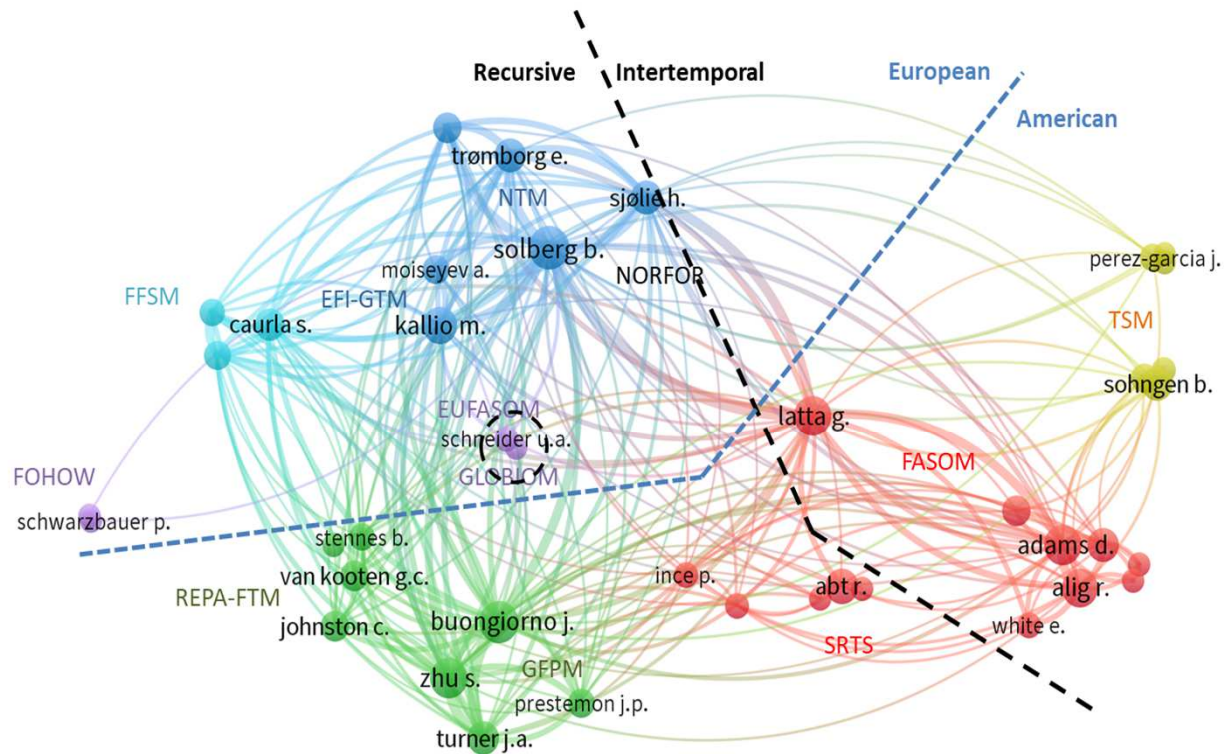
Recursive
Intertemporal
European
American
trømborg e.
NTM
sjølie h.
solberg b.
moiseyev a.
NORFOR
perez-garcia j.
FFSM
EFI-GTM
caurla s.
kallio m.
TSM
sohngen b.
EUFASOM
schneider u.a.
latta g.
GLOBIOM
FASOM
FOHOW
schwarzbauer p.
stennes b.
adams d.
van kooten g.c.
ince p.
abt r.
alig r.
REPA-FTM
johnston c.
buongiorno j.
white e.
SRTS
GFPM
zhu s.
prestemon j.p.
turner j.a.